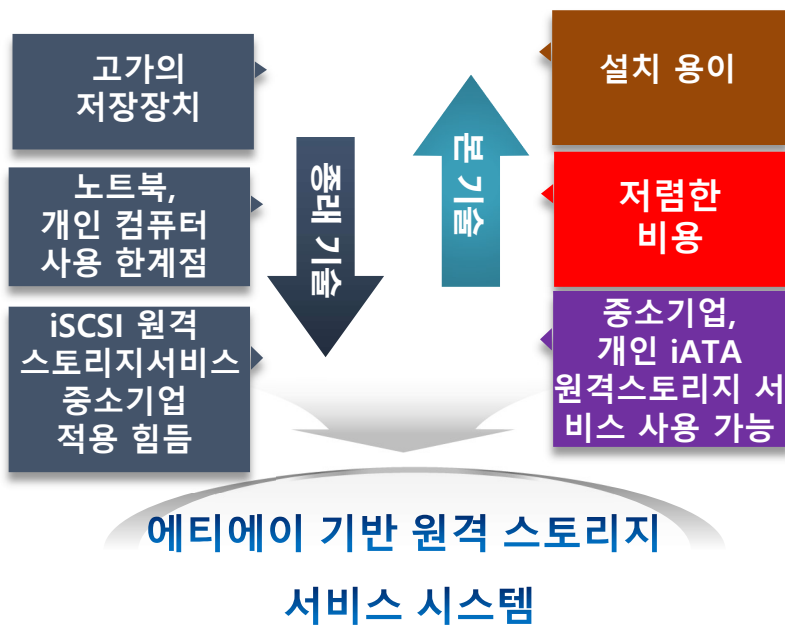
고가의
저장장치

노트북,
개인 컴퓨터
사용 한계점

iSCSI 원격
스토리지서비스
중소기업
적용 힘듬

종래 기술

본 기술

설치 용이

저렴한
비용

중소기업,
개인 iATA
원격스토리지 서비스 사용 가능

에티에이 기반 원격 스토리지
서비스 시스템